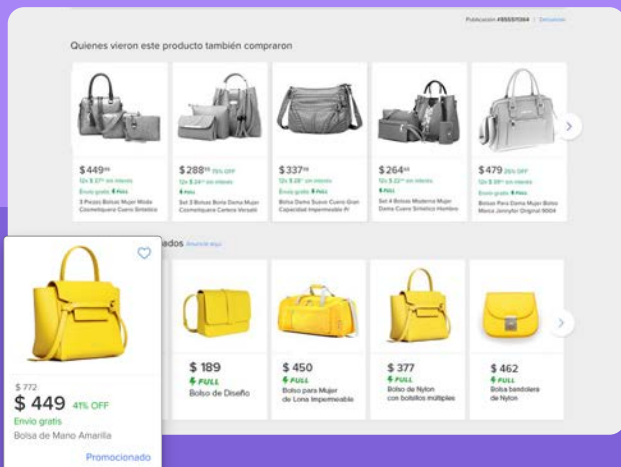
Publicación #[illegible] | Denunciar

Quienes vieron este producto también compraron

$449 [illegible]
12x $ 37 sin interés
Envío gratis FULL
3 Piezas Bolsas Mujer Moda Cosmetiquera Cuero Sintético

$288 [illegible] 25% OFF
12x $ 24 sin interés
FULL
Set 3 Bolsos Bolsa Dama Mujer Cosmetiquera Cartera Versátil

$337 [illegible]
12x $ 28 sin interés
Envío gratis FULL
Bolsa Dama Suave Cuero Gran Capacidad Impermeable Pl

$264 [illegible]
12x $ 22 sin interés
FULL
Set 4 Bolsos Moderna Mujer Dama Cuero Sintético Hombro

$479 25% OFF
12x $ 39 sin interés
Envío gratis
Bolso Para Dama Mujer Bolsa Marca Jennyfer Original 9004

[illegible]ados Anuncio aquí

$ 772
$ 449 41% OFF
Envío gratis
Bolsa de Mano Amarilla
Promocionado

$ 189
FULL
Bolso de Diseño

$ 450
FULL
Bolso para Mujer de Lona Impermeable

$ 377
FULL
Bolso de Nylon con bolsillos múltiples

$ 462
FULL
Bolsa bandolera de Nylon